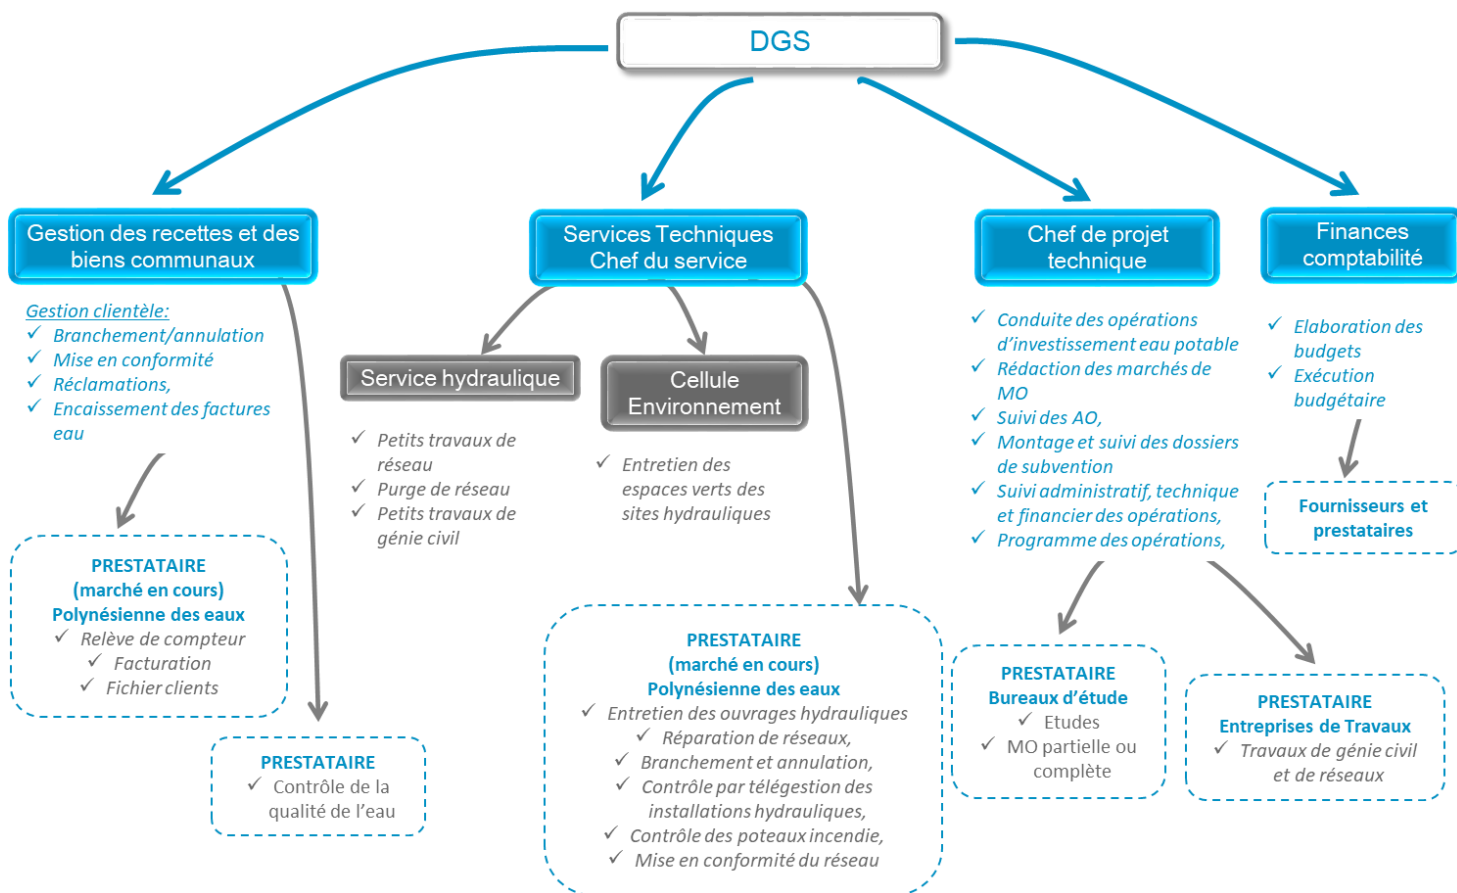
DGS

Gestion des recettes et des biens communaux

Gestion clientèle:
✓ Branchement/annulation
✓ Mise en conformité
✓ Réclamations,
✓ Encaissement des factures eau

PRESTATAIRE
(marché en cours)
Polynésienne des eaux
✓ Relève de compteur
✓ Facturation
✓ Fichier clients

PRESTATAIRE
✓ Contrôle de la qualité de l'eau

Services Techniques
Chef du service

Service hydraulique

✓ Petits travaux de réseau
✓ Purge de réseau
✓ Petits travaux de génie civil

Cellule Environnement

✓ Entretien des espaces verts des sites hydrauliques

PRESTATAIRE
(marché en cours)
Polynésienne des eaux
✓ Entretien des ouvrages hydrauliques
✓ Réparation de réseaux,
✓ Branchement et annulation,
✓ Contrôle par télégestion des installations hydrauliques,
✓ Contrôle des poteaux incendie,
✓ Mise en conformité du réseau

Chef de projet technique

✓ Conduite des opérations d'investissement eau potable
✓ Rédaction des marchés de MO
✓ Suivi des AO,
✓ Montage et suivi des dossiers de subvention
✓ Suivi administratif, technique et financier des opérations,
✓ Programme des opérations,

PRESTATAIRE
Bureaux d'étude
✓ Etudes
✓ MO partielle ou complète

PRESTATAIRE
Entreprises de Travaux
✓ Travaux de génie civil et de réseaux

Finances comptabilité

✓ Elaboration des budgets
✓ Exécution budgétaire

Fournisseurs et prestataires